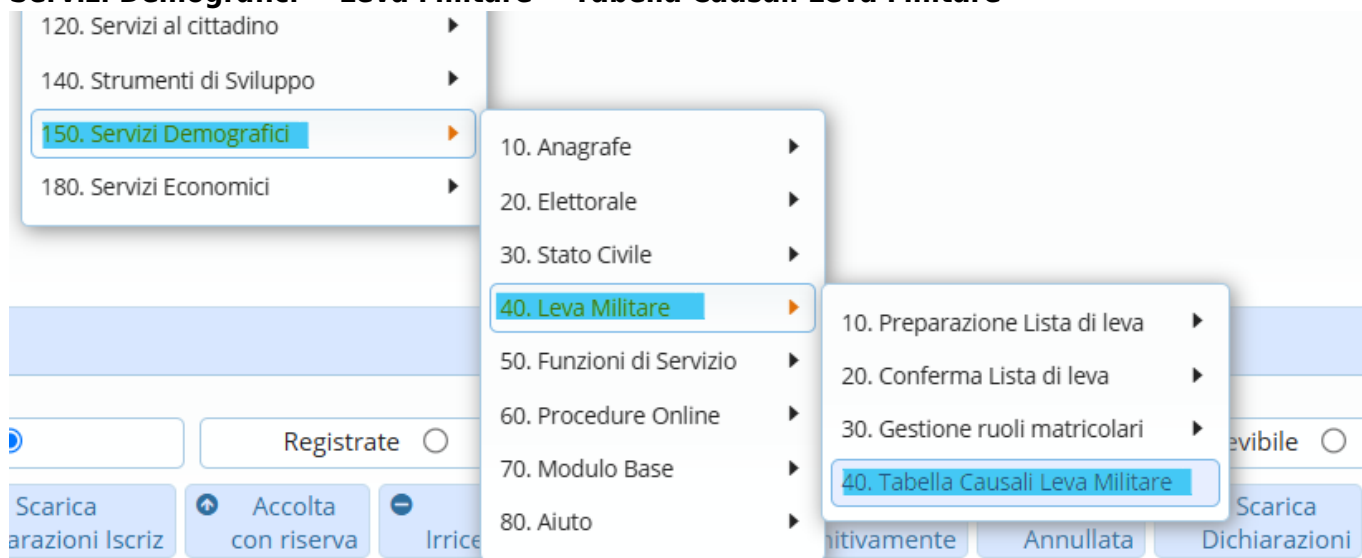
Servizi Demografici → Leva Militare → Tabella Causali Leva Militare

120. Servizi al cittadino
140. Strumenti di Sviluppo
150. Servizi Demografici
180. Servizi Economici

10. Anagrafe
20. Elettorale
30. Stato Civile
40. Leva Militare
50. Funzioni di Servizio
60. Procedure Online
70. Modulo Base
80. Aiuto

10. Preparazione Lista di leva
20. Conferma Lista di leva
30. Gestione ruoli matricolari
40. Tabella Causali Leva Militare

Registrate
evibile

Scarica arazioni Iscriz
Accolta con riserva
Irrice
nitivamente
Annullata
Scarica Dichiarazioni